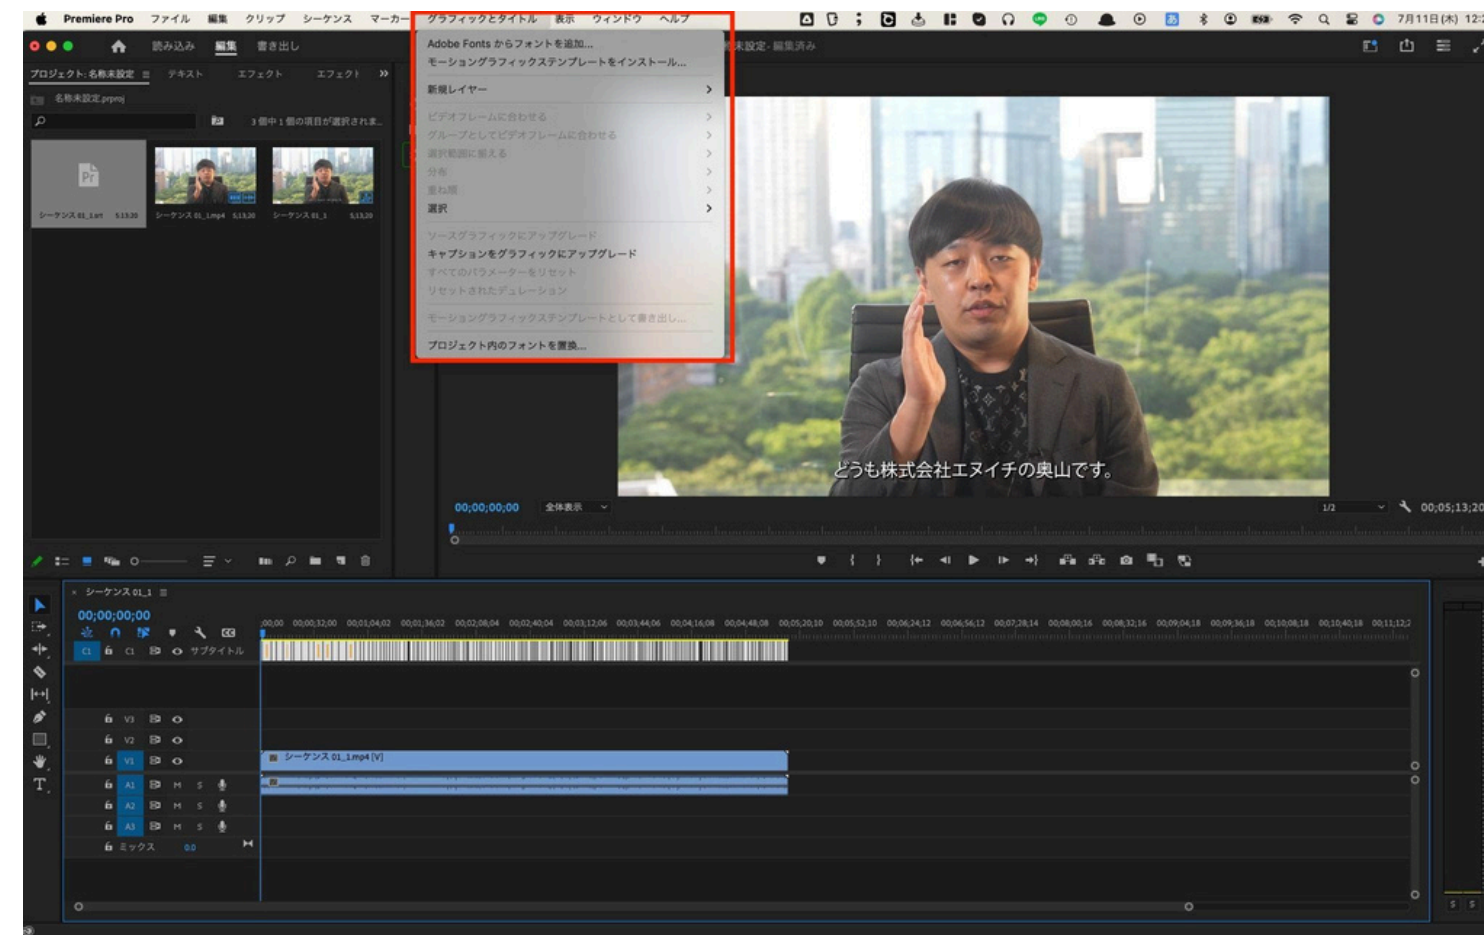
Premiere Pro ファイル 編集 クリップ シーケンス マーカー グラフィックとタイトル 表示 ウィンドウ ヘルプ

7月11日(木) 12:

読み込み 編集 書き出し

プロジェクト: 名称未設定 テキスト エフェクト エフェクト

名称未設定.prproj

3 個中 1 個の項目が選択されま...

シーケンス 01_1.srt 5;13;20

シーケンス 01_1.mp4 5;13;20

シーケンス 01_1 5;13;20

Adobe Fonts からフォントを追加...
モーショングラフィックステンプレートをインストール...

新規レイヤー

ビデオフレームに合わせる
グループとしてビデオフレームに合わせる
選択範囲に揃える
分布
重ね順
選択

ソースグラフィックにアップグレード
キャプションをグラフィックにアップグレード
すべてのパラメーターをリセット
リセットされたデュレーション

モーショングラフィックステンプレートとして書き出し...

プロジェクト内のフォントを置換...

未設定 - 編集済み

どうも株式会社エヌイチの奥山です。

00;00;00;00 全体表示 1/2 00;05;13;20

シーケンス 01_1

00;00;00;00

C1 サブタイトル

V3
V2
V1
A1
A2
A3
ミックス 0.0

シーケンス 01_1.mp4 [V]

;00;00 00;00;32;00 00;01;04;02 00;01;36;02 00;02;08;04 00;02;40;04 00;03;12;06 00;03;44;06 00;04;16;08 00;04;48;08 00;05;20;10 00;05;52;10 00;06;24;12 00;06;56;12 00;07;28;14 00;08;00;16 00;08;32;16 00;09;04;18 00;09;36;18 00;10;08;18 00;10;40;18 00;11;12;2